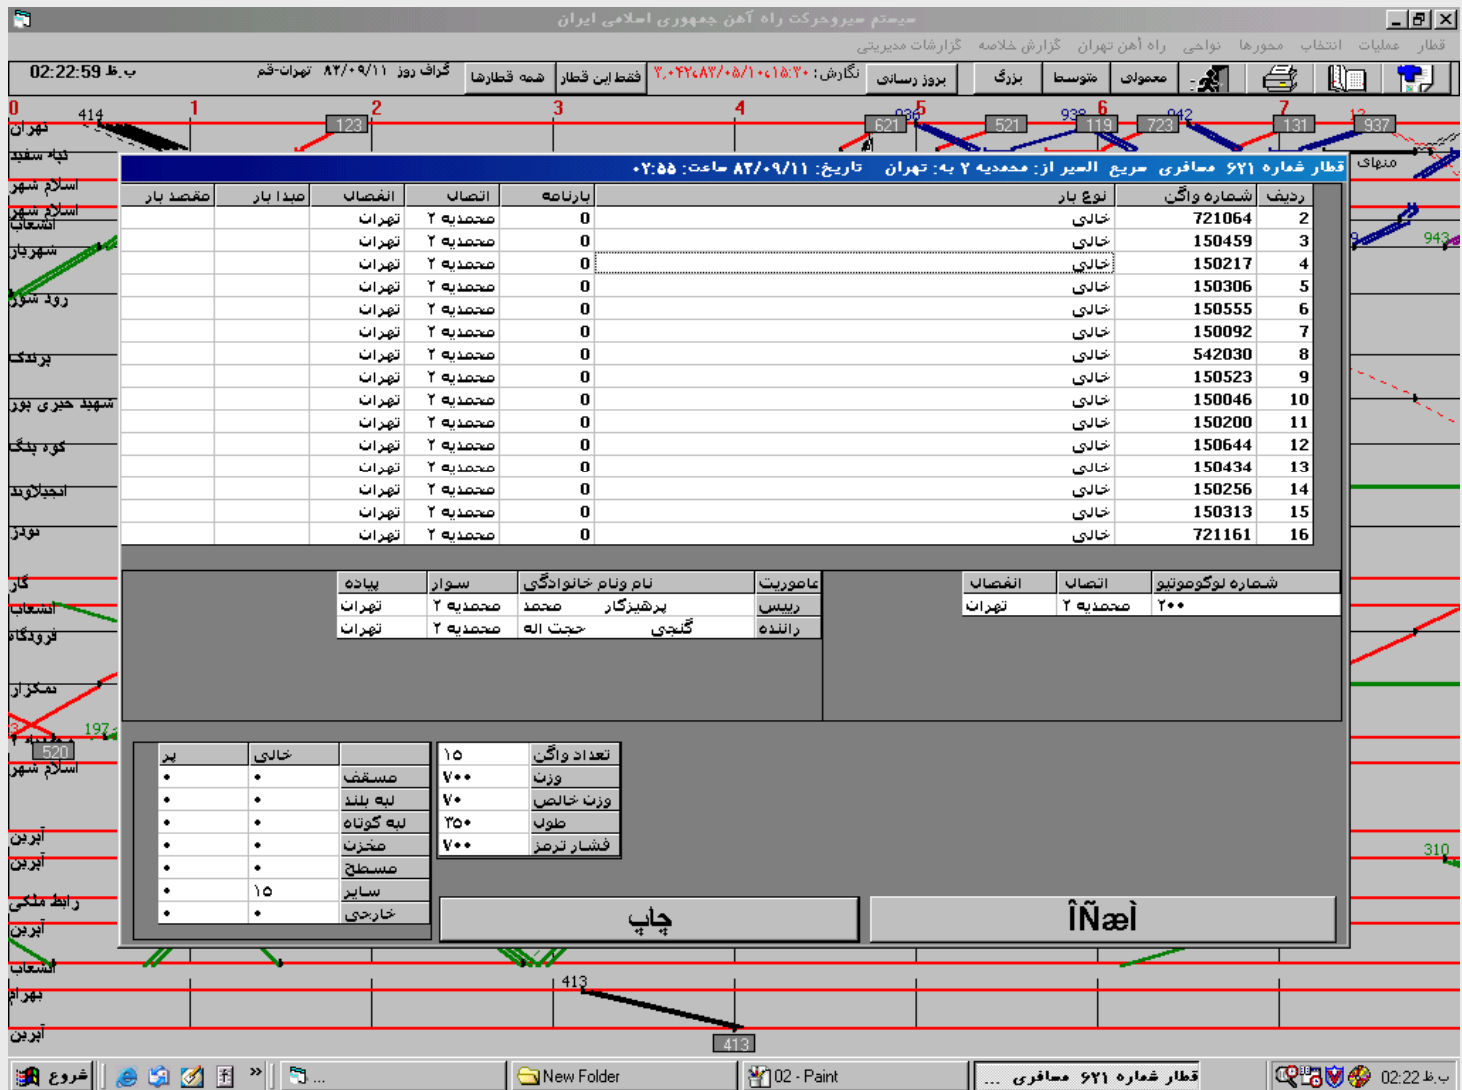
سیستم سیروحرکت راه آهن جمهوری اسلامی ایران

قطار عملیات انتخاب محورها نواحی راه آهن تهران گزارش خلاصه گزارشات مدیریتی

02:22:59 ب.ظ ۸۲/۰۹/۱۱ تهران-قم گراف روز همه قطارها فقط این قطار ۳،۰۴۲،۸۲/۰۵/۱۰،۱۵:۲۰ نگارش: بروز رسانی بزرگ متوسط معمولی

0 414 1 2 123 3 4 621 936 5 521 938 6 119 723 942 7 131 12 937

تهران
تپه سفید
اسلام شهر
اسلام شهر
انشعاب
شهریار
رود شور
پرندک
شهید حیدری پور
کوه پنگ
انجیلاوند
نودژ
گار
انشعاب
فرودگاه
نمکزار
197
520
اسلام شهر
آبرین
آبرین
رابط ملکی
آبرین
انشعاب
بهرام
آبرین
413
413
943
310
منتهای

قطار شماره ۶۲۱ مسافری سریع السیر از: محمدیه ۲ به: تهران تاریخ: ۸۲/۰۹/۱۱ ساعت: ۰۲:۵۵

| ردیف | شماره واگن | نوع بار | بارنامه | اتصال | انفصال | مبدا بار | مقصد بار |
|---|---|---|---|---|---|---|---|
| 2 | 721064 | خالی | 0 | محمدیه ۲ | تهران | | |
| 3 | 150459 | خالی | 0 | محمدیه ۲ | تهران | | |
| 4 | 150217 | خالی | 0 | محمدیه ۲ | تهران | | |
| 5 | 150306 | خالی | 0 | محمدیه ۲ | تهران | | |
| 6 | 150555 | خالی | 0 | محمدیه ۲ | تهران | | |
| 7 | 150092 | خالی | 0 | محمدیه ۲ | تهران | | |
| 8 | 542030 | خالی | 0 | محمدیه ۲ | تهران | | |
| 9 | 150523 | خالی | 0 | محمدیه ۲ | تهران | | |
| 10 | 150046 | خالی | 0 | محمدیه ۲ | تهران | | |
| 11 | 150200 | خالی | 0 | محمدیه ۲ | تهران | | |
| 12 | 150644 | خالی | 0 | محمدیه ۲ | تهران | | |
| 13 | 150434 | خالی | 0 | محمدیه ۲ | تهران | | |
| 14 | 150256 | خالی | 0 | محمدیه ۲ | تهران | | |
| 15 | 150313 | خالی | 0 | محمدیه ۲ | تهران | | |
| 16 | 721161 | خالی | 0 | محمدیه ۲ | تهران | | |

| ماموریت | نام ونام خانوادگی | سوار | پیاده |
|---|---|---|---|
| رییس | محمد پرهیزکار | محمدیه ۲ | تهران |
| راننده | حجت اله گنجی | محمدیه ۲ | تهران |

| شماره لوکوموتیو | اتصال | انفصال |
|---|---|---|
| ۲۰۰ | محمدیه ۲ | تهران |

| | خالی | پر |
|---|---|---|
| مسقف | ۰ | ۰ |
| لبه بلند | ۰ | ۰ |
| لبه کوتاه | ۰ | ۰ |
| مخزن | ۰ | ۰ |
| مسطح | ۰ | ۰ |
| سایر | ۱۵ | ۰ |
| خارجی | ۰ | ۰ |

| تعداد واگن | ۱۵ |
|---|---|
| وزن | ۷۰۰ |
| وزن خالص | ۷۰ |
| طول | ۳۵۰ |
| فشار ترمز | ۷۰۰ |

چاپ
ÎÑæÌ

شروع ... New Folder 02 - Paint ... قطار شماره ۶۲۱ مسافری 02:22 ب.ظ